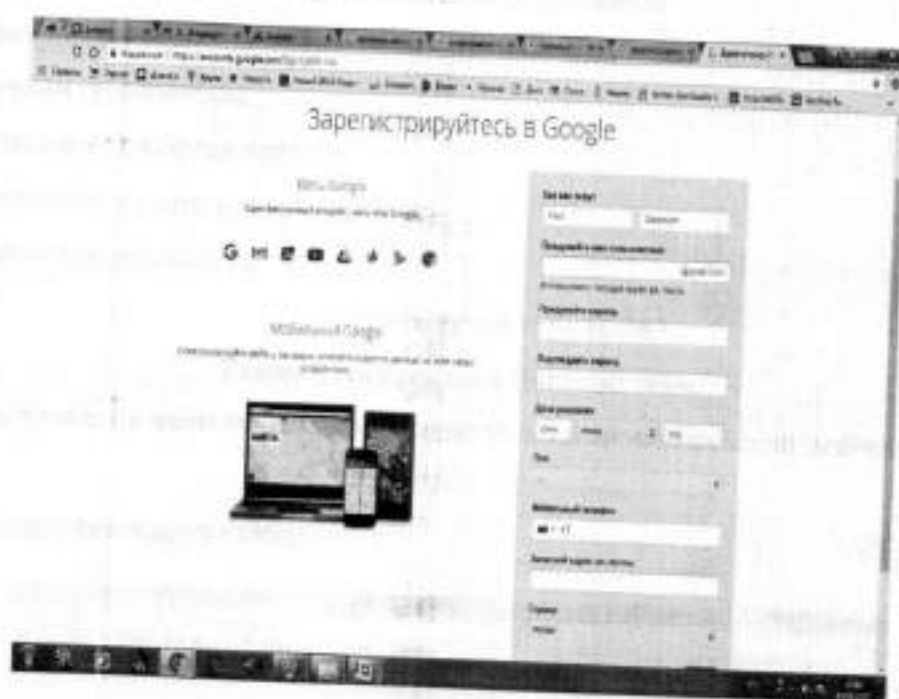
Зарегистрируйтесь в Google

Весь Google

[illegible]

Мобильный Google

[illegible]

Как вас зовут

Имя

Фамилия

Придумайте имя пользователя

@gmail.com

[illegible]

Придумайте пароль

Подтвердите пароль

Дата рождения

День

Месяц

Год

Пол

Мобильный телефон

+7

Запасной адрес эл. почты

Страна

Россия